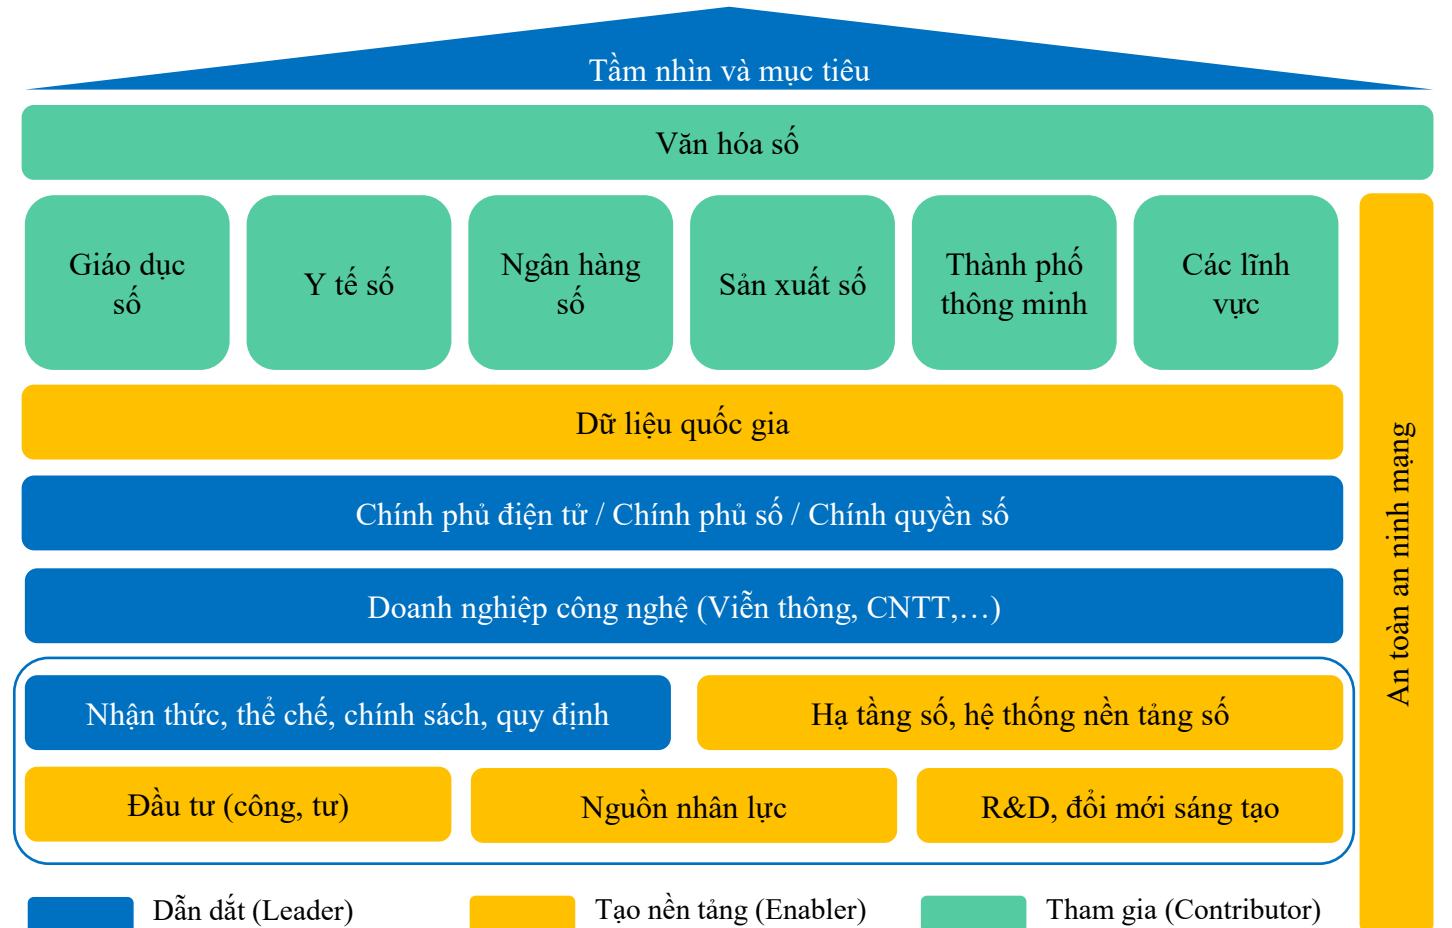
Tầm nhìn và mục tiêu

Văn hóa số

Giáo dục số

Y tế số

Ngân hàng số

Sản xuất số

Thành phố thông minh

Các lĩnh vực

An toàn an ninh mạng

Dữ liệu quốc gia

Chính phủ điện tử / Chính phủ số / Chính quyền số

Doanh nghiệp công nghệ (Viễn thông, CNTT,…)

Nhận thức, thể chế, chính sách, quy định

Hạ tầng số, hệ thống nền tảng số

Đầu tư (công, tư)

Nguồn nhân lực

R&D, đổi mới sáng tạo

Dẫn dắt (Leader)

Tạo nền tảng (Enabler)

Tham gia (Contributor)